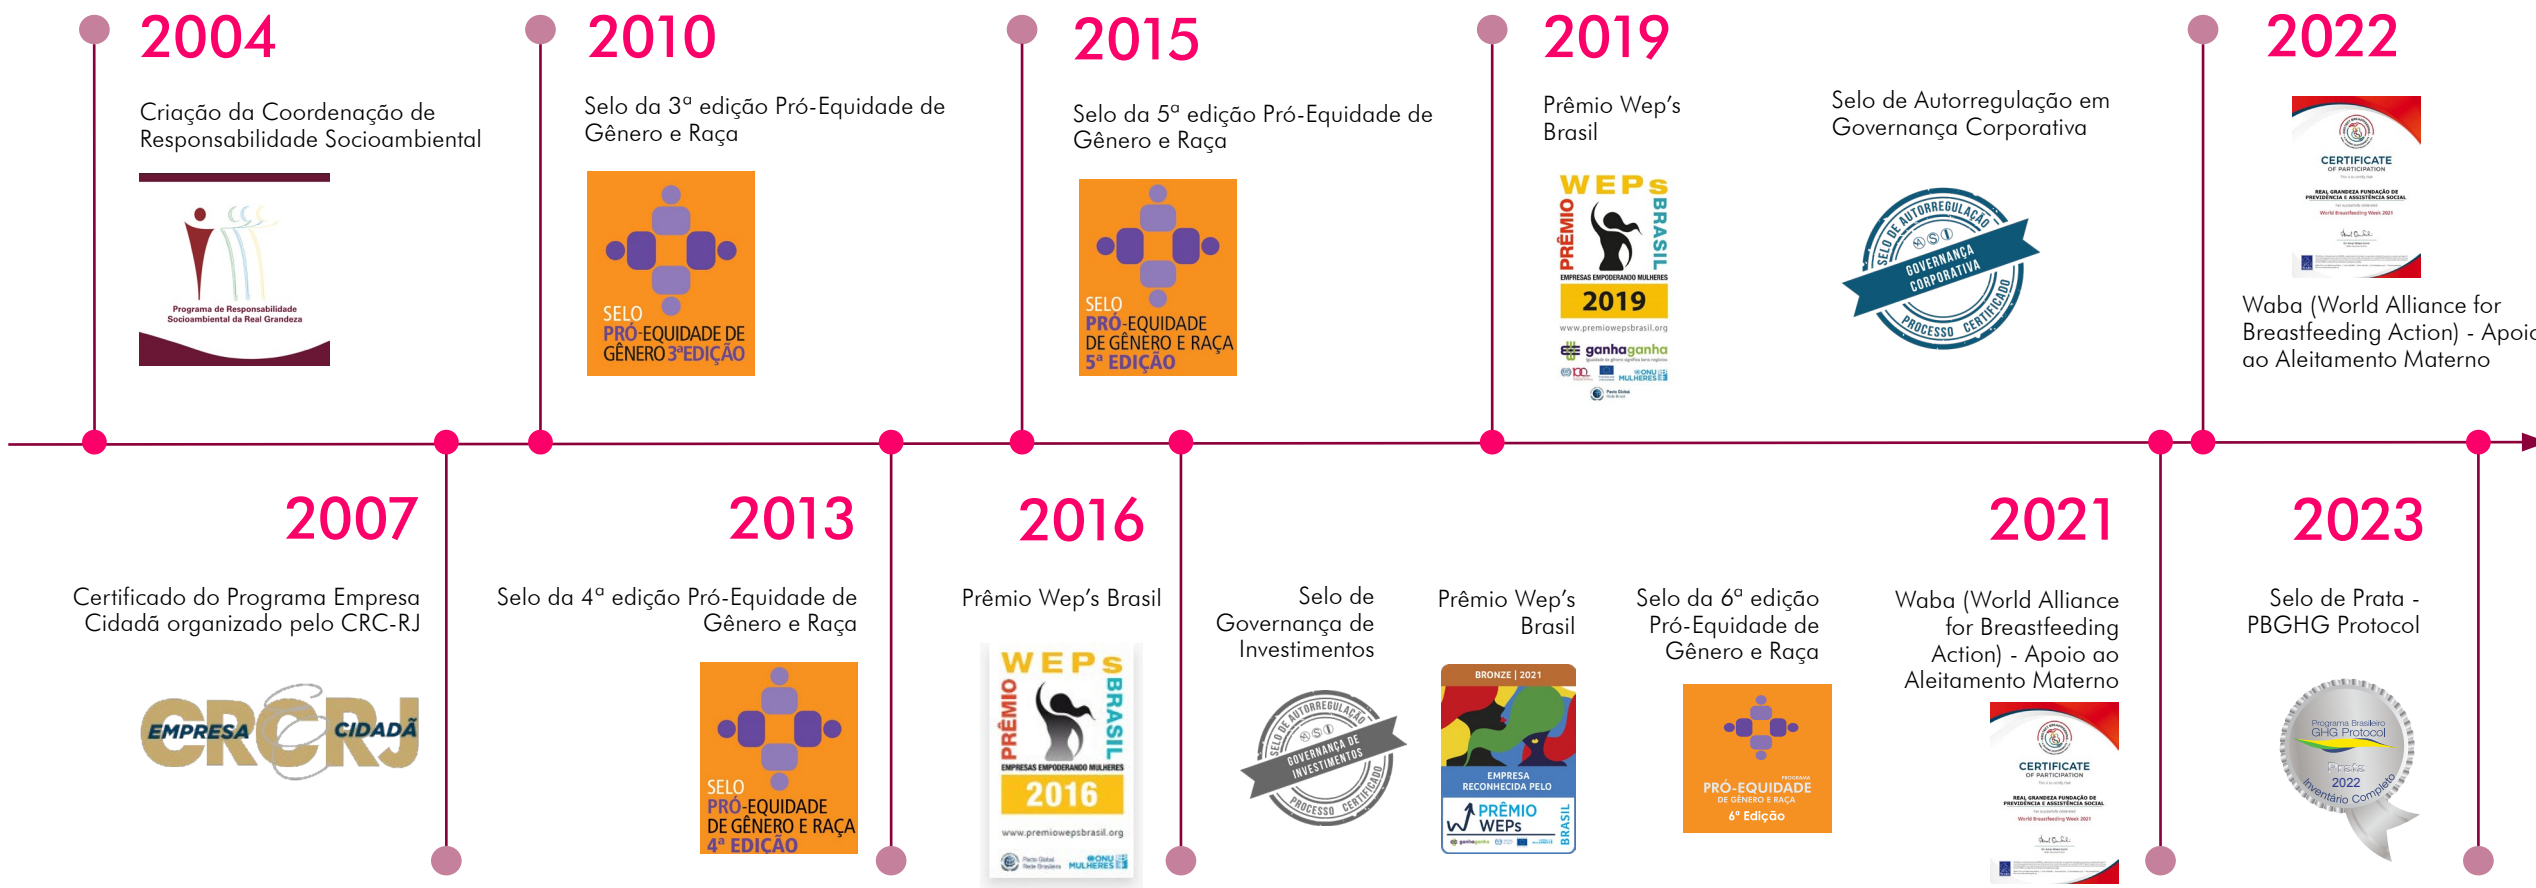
2004

Criação da Coordenação de Responsabilidade Socioambiental

Programa de Responsabilidade Socioambiental da Real Grandeza

2010

Selo da 3ª edição Pró-Equidade de Gênero e Raça

SELO PRÓ-EQUIDADE DE GÊNERO 3ªEDIÇÃO

2015

Selo da 5ª edição Pró-Equidade de Gênero e Raça

SELO PRÓ-EQUIDADE DE GÊNERO E RAÇA 5ª EDIÇÃO

2019

Prêmio Wep's Brasil

PRÊMIO WEPs BRASIL
EMPRESAS EMPODERANDO MULHERES
2019
www.premiowepsbrasil.org
ganhaganha
ONU MULHERES

Selo de Autorregulação em Governança Corporativa

SELO DE AUTORREGULAÇÃO GOVERNANÇA CORPORATIVA PROCESSO CERTIFICADO

2022

CERTIFICATE OF PARTICIPATION
REAL GRANDEZA FUNDAÇÃO DE PREVIDÊNCIA E ASSISTÊNCIA SOCIAL
World Breastfeeding Week 2021

Waba (World Alliance for Breastfeeding Action) - Apoio ao Aleitamento Materno

2007

Certificado do Programa Empresa Cidadã organizado pelo CRC-RJ

EMPRESA CRC RJ CIDADÃ

2013

Selo da 4ª edição Pró-Equidade de Gênero e Raça

SELO PRÓ-EQUIDADE DE GÊNERO E RAÇA 4ª EDIÇÃO

2016

Prêmio Wep's Brasil

PRÊMIO WEPs BRASIL
EMPRESAS EMPODERANDO MULHERES
2016
www.premiowepsbrasil.org
Pacto Global Rede Brasileira
ONU MULHERES

Selo de Governança de Investimentos

SELO DE AUTORREGULAÇÃO GOVERNANÇA DE INVESTIMENTOS PROCESSO CERTIFICADO

Prêmio Wep's Brasil

BRONZE | 2021
EMPRESA RECONHECIDA PELO
PRÊMIO WEPs BRASIL

Selo da 6ª edição Pró-Equidade de Gênero e Raça

PROGRAMA PRÓ-EQUIDADE DE GÊNERO E RAÇA
6ª Edição

2021

Waba (World Alliance for Breastfeeding Action) - Apoio ao Aleitamento Materno

CERTIFICATE OF PARTICIPATION
REAL GRANDEZA FUNDAÇÃO DE PREVIDÊNCIA E ASSISTÊNCIA SOCIAL
World Breastfeeding Week 2021

2023

Selo de Prata - PBGHG Protocol

Programa Brasileiro GHG Protocol
Prata
2022
Inventário Completo